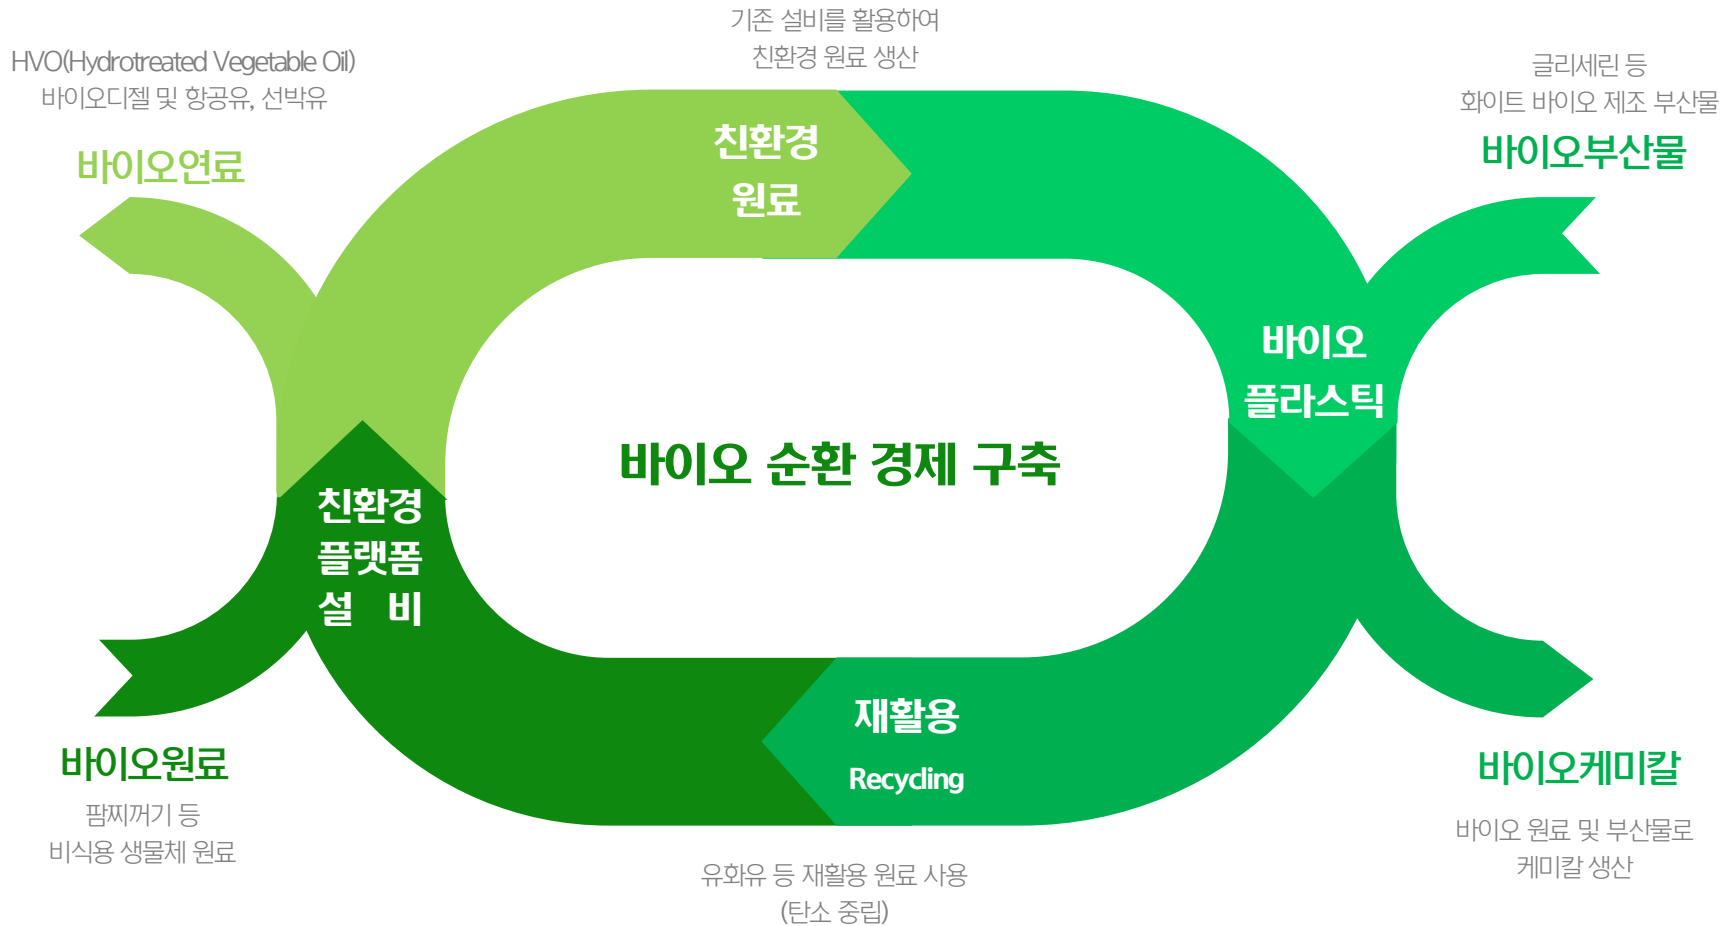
기존 설비를 활용하여
친환경 원료 생산

HVO(Hydrotreated Vegetable Oil)
바이오디젤 및 항공유, 선박유

바이오연료

친환경
원료

글리세린 등
화이트 바이오 제조 부산물

바이오부산물

바이오
플라스틱

바이오 순환 경제 구축

친환경
플랫폼
설 비

재활용
Recycling

바이오원료

팜찌꺼기 등
비식용 생물체 원료

바이오케미칼

바이오 원료 및 부산물로
케미칼 생산

유화유 등 재활용 원료 사용
(탄소 중립)